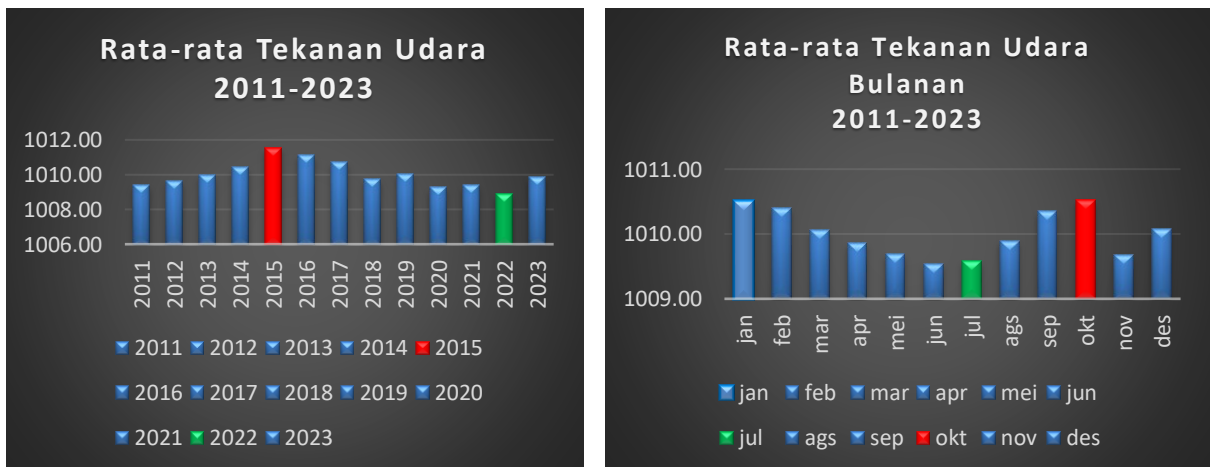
Rata-rata Tekanan Udara 2011-2023

1012.00
1010.00
1008.00
1006.00

2011 2012 2013 2014 2015 2016 2017 2018 2019 2020 2021 2022 2023

2011 2012 2013 2014 2015
2016 2017 2018 2019 2020
2021 2022 2023

Rata-rata Tekanan Udara Bulanan 2011-2023

1011.00
1010.00
1009.00

jan feb mar apr mei jun jul ags sep okt nov des

jan feb mar apr mei jun
jul ags sep okt nov des